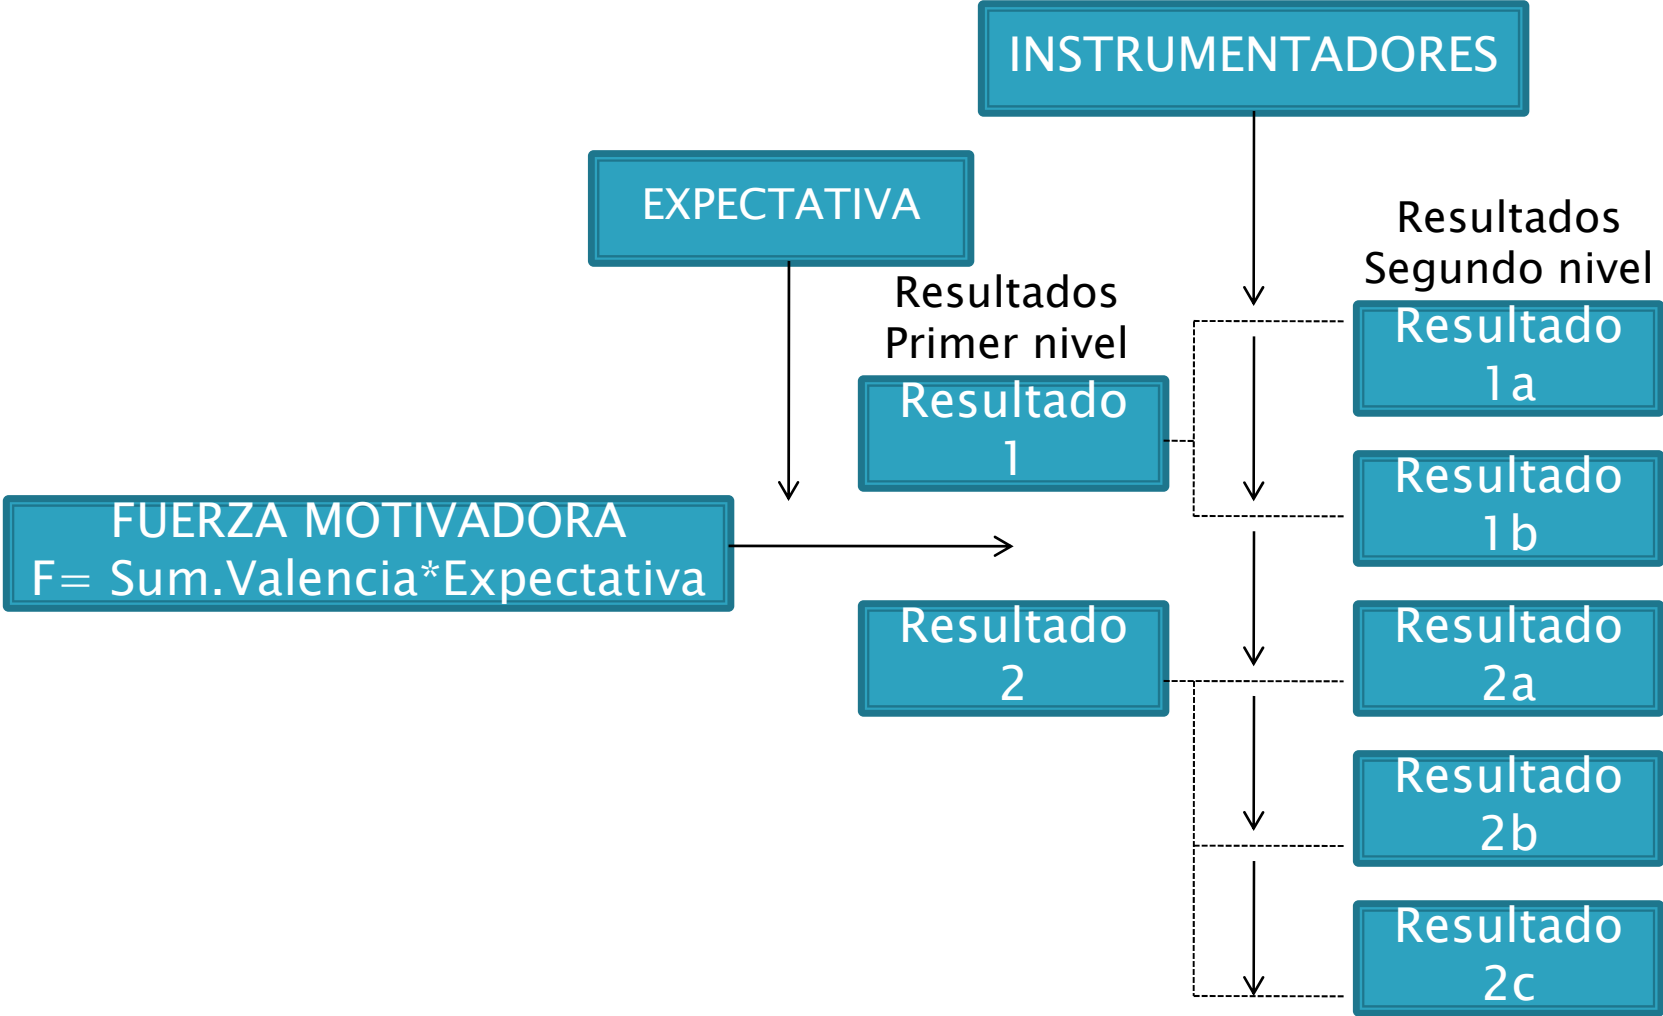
INSTRUMENTADORES

EXPECTATIVA

Resultados
Segundo nivel

Resultados
Primer nivel

Resultado 1

Resultado 1a

Resultado 1b

FUERZA MOTIVADORA
F= Sum.Valencia*Expectativa

Resultado 2

Resultado 2a

Resultado 2b

Resultado 2c